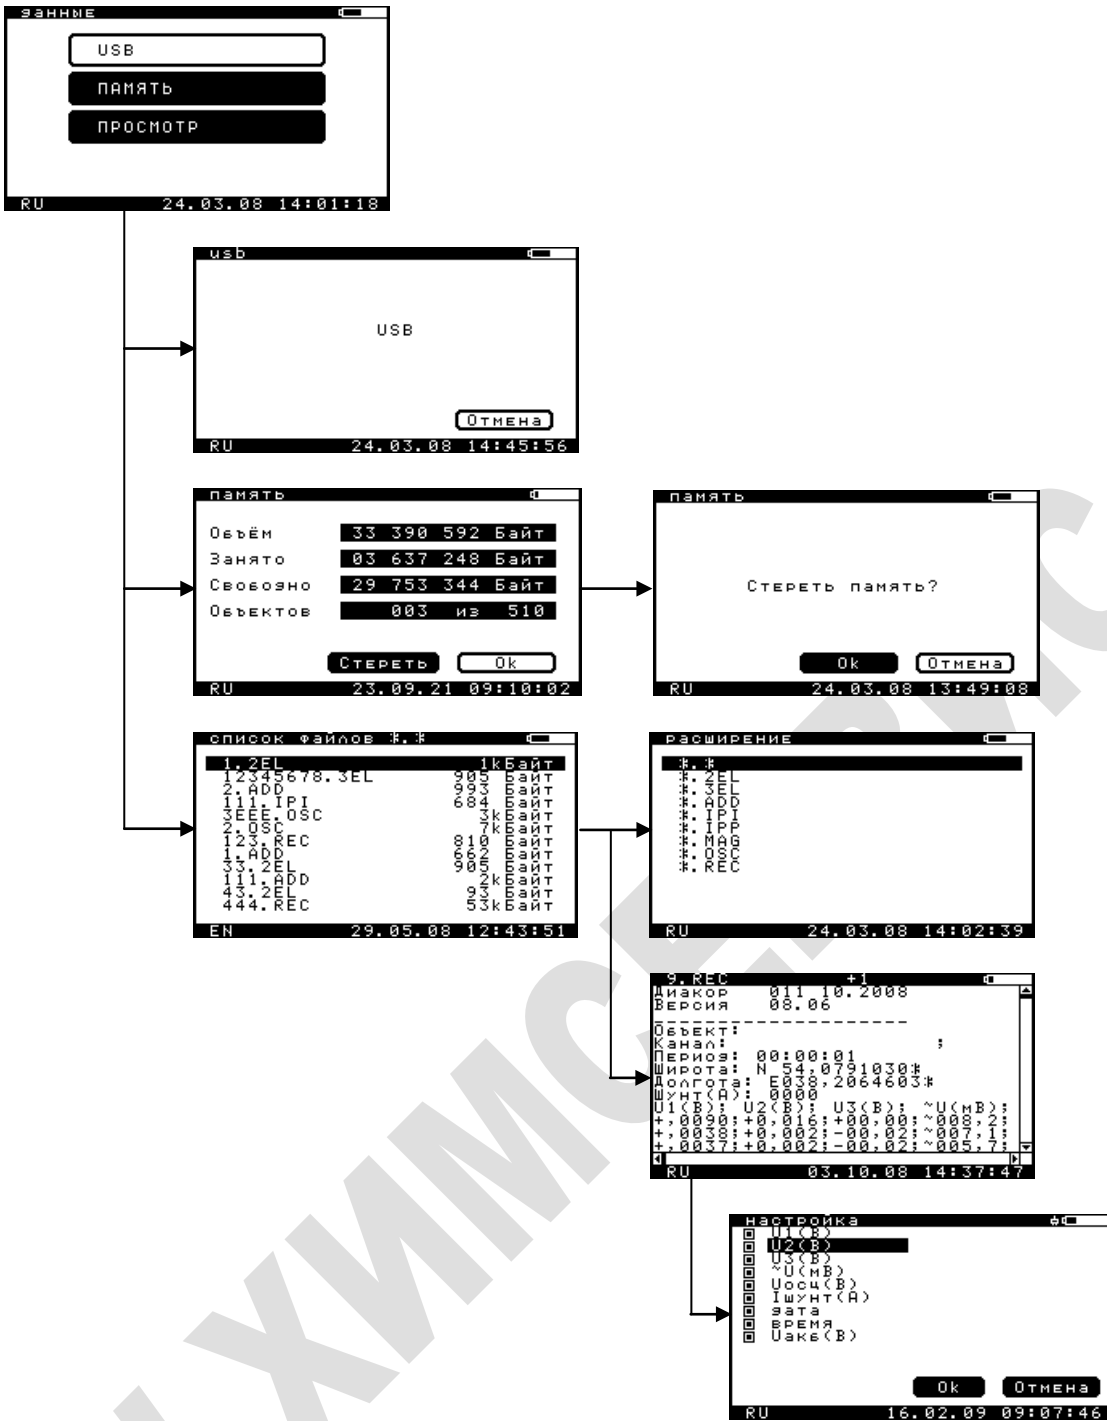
данные
USB
ПАМЯТЬ
ПРОСМОТР
RU 24.03.08 14:01:18

usb
USB
Отмена
RU 24.03.08 14:45:56

память
Объём 33 390 592 Байт
Занято 03 637 248 Байт
Свободно 29 753 344 Байт
Объектов 003 из 510
Стереть Ok
RU 23.09.21 09:10:02

память
Стереть память?
Ok Отмена
RU 24.03.08 13:49:08

список файлов *.*
1.2EL 1kБайт
12345678.3EL 905 Байт
2.ADD 993 Байт
111.IPI 684 Байт
3EEE.OSC 3kБайт
2.OSC 7kБайт
123.REC 810 Байт
1.ADD 662 Байт
33.2EL 905 Байт
111.ADD 2kБайт
43.2EL 93 Байт
444.REC 53kБайт
EN 29.05.08 12:43:51

расширение
*.*
*.2EL
*.3EL
*.ADD
*.IPI
*.IPP
*.MAG
*.OSC
*.REC
RU 24.03.08 14:02:39

9.REC +1
Диакор 011 10.2008
Версия 08.06
-------------------
Объект:
Канал: ;
Период: 00:00:01
Широта: N 54,0791030*
Долгота: E038,2064603*
Шунт(А): 0000
U1(В); U2(В); U3(В); ~U(мВ);
+,0090;+0,016;+00,00;~008,2;
+,0038;+0,002;-00,02;~007,1;
+,0037;+0,002;-00,02;~005,7;
RU 03.10.08 14:37:47

настройка
U1(В)
U2(В)
U3(В)
~U(мВ)
Uосц(В)
Iшунт(А)
дата
время
Uакб(В)
Ok Отмена
RU 16.02.09 09:07:46